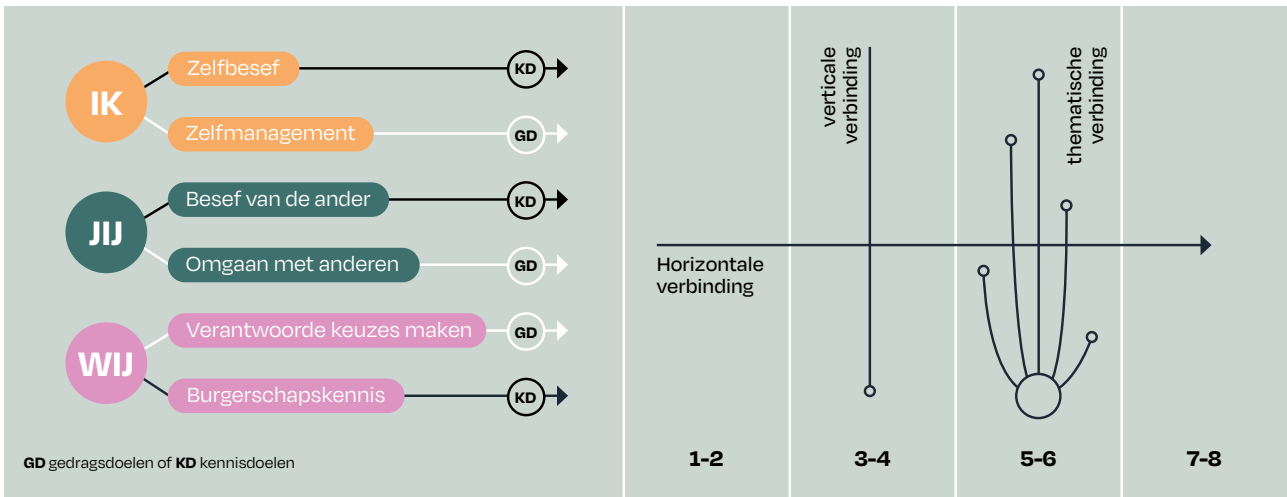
IK

Zelfbesef KD

Zelfmanagement GD

JIJ

Besef van de ander KD

Omgaan met anderen GD

WIJ

Verantwoorde keuzes maken GD

Burgerschapskennis KD

GD gedragsdoelen of KD kennisdoelen

verticale verbinding

thematische verbinding

Horizontale verbinding

1-2

3-4

5-6

7-8